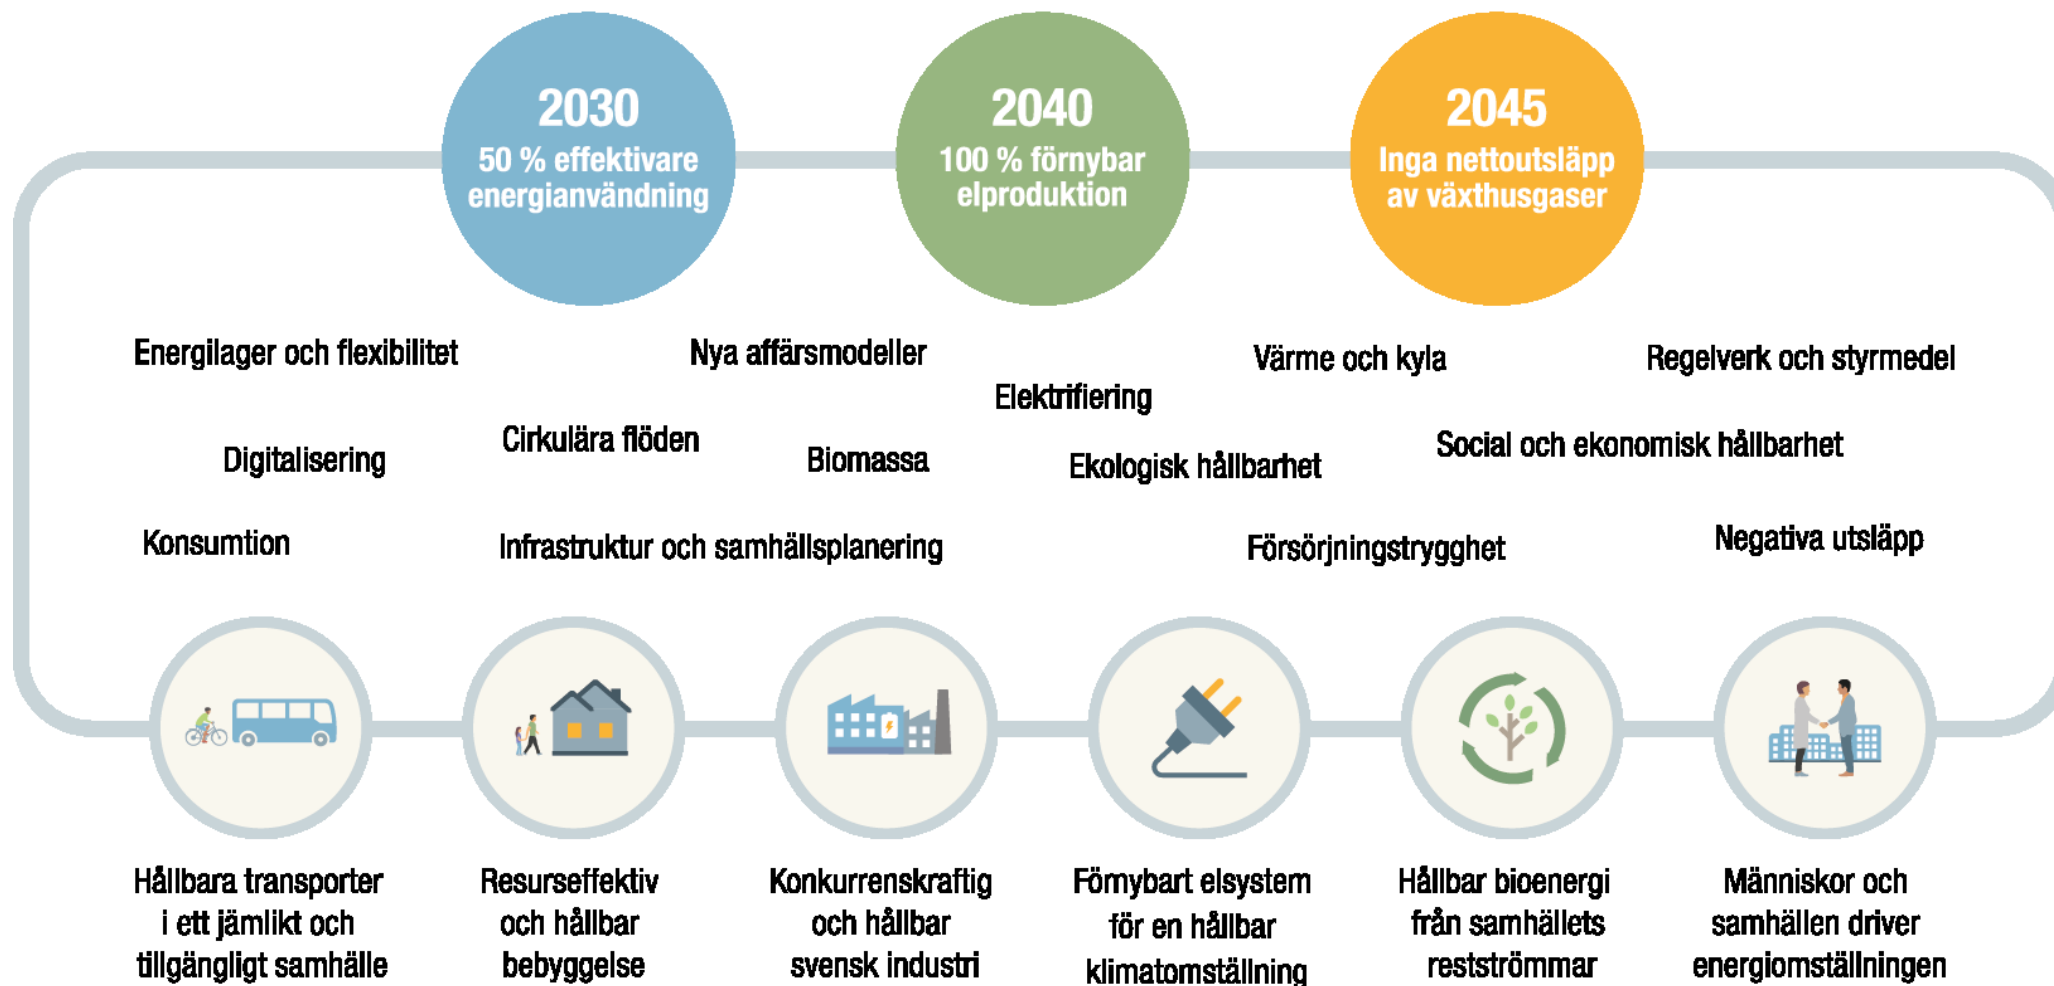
2030
50 % effektivare energianvändning

2040
100 % förnybar elproduktion

2045
Inga nettoutsläpp av växthusgaser

Energilager och flexibilitet

Nya affärsmodeller

Elektrifiering

Värme och kyla

Regelverk och styrmedel

Digitalisering

Cirkulära flöden

Biomassa

Ekologisk hållbarhet

Social och ekonomisk hållbarhet

Konsumtion

Infrastruktur och samhällsplanering

Försörjningstrygghet

Negativa utsläpp

Hållbara transporter i ett jämlikt och tillgängligt samhälle

Resurseffektiv och hållbar bebyggelse

Konkurrenskraftig och hållbar svensk industri

Förnybart elsystem för en hållbar klimatomställning

Hållbar bioenergi från samhällets restströmmar

Människor och samhällen driver energiomställningen